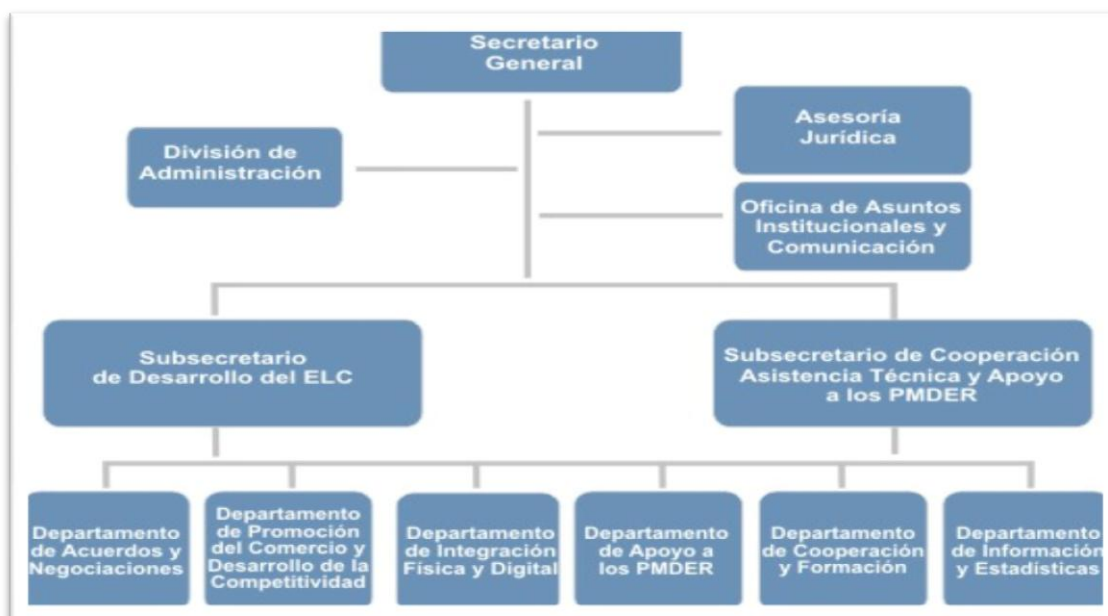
Secretario General

Asesoría Jurídica

División de Administración

Oficina de Asuntos Institucionales y Comunicación

Subsecretario de Desarrollo del ELC

Subsecretario de Cooperación Asistencia Técnica y Apoyo a los PMDER

Departamento de Acuerdos y Negociaciones

Departamento de Promoción del Comercio y Desarrollo de la Competitividad

Departamento de Integración Física y Digital

Departamento de Apoyo a los PMDER

Departamento de Cooperación y Formación

Departamento de Informació y Estadísticas